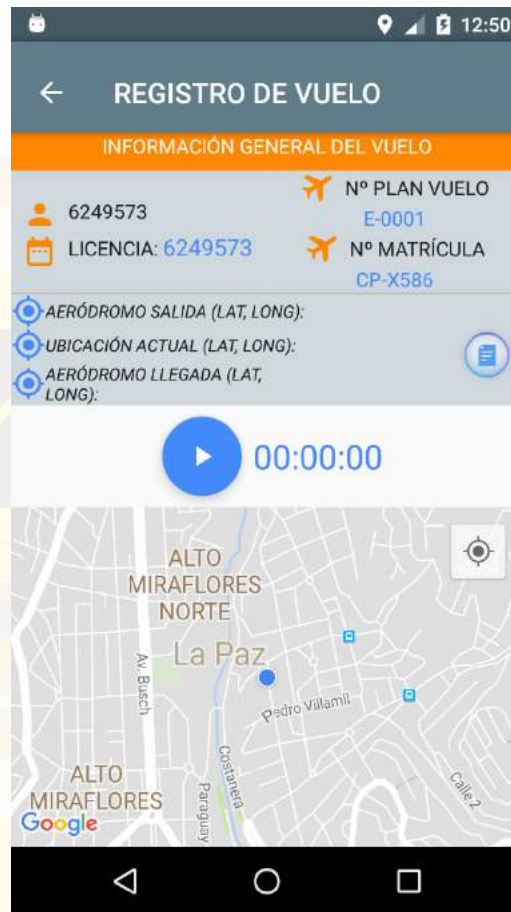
12:50

REGISTRO DE VUELO

INFORMACIÓN GENERAL DEL VUELO

6249573

Nº PLAN VUELO
E-0001

LICENCIA: 6249573

Nº MATRÍCULA
CP-X586

AERÓDROMO SALIDA (LAT, LONG):
UBICACIÓN ACTUAL (LAT, LONG):
AERÓDROMO LLEGADA (LAT, LONG):

00:00:00

ALTO MIRAFLORES NORTE
La Paz
Av. Busch
Pedro Villamil
Costanera
Paraguay
Calle 2
ALTO MIRAFLORES
Google